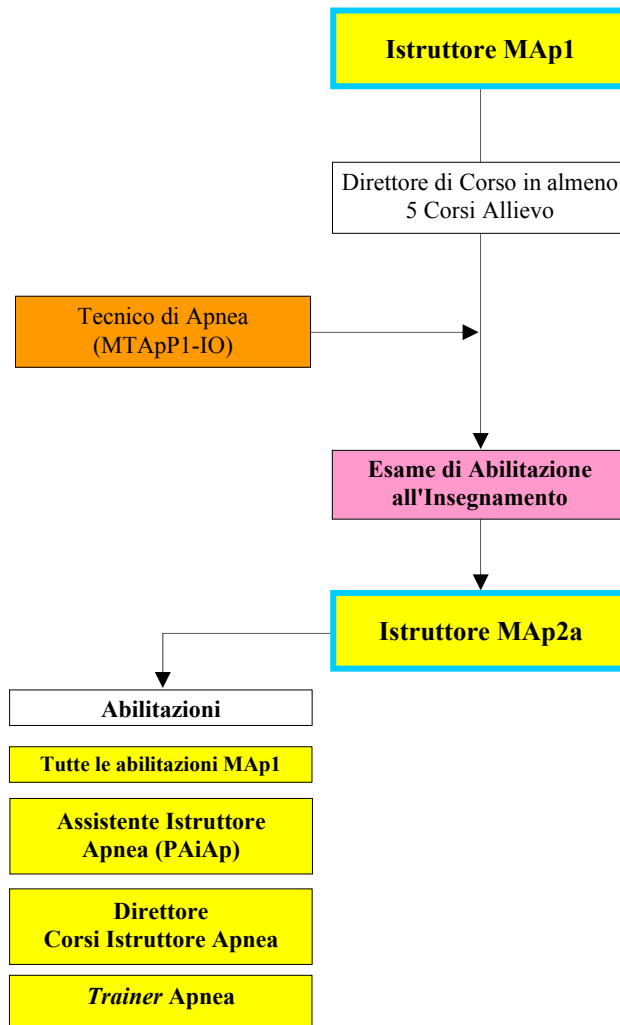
Istruttore MAp1

Direttore di Corso in almeno 5 Corsi Allievo

Tecnico di Apnea (MTApP1-IO)

Esame di Abilitazione all'Insegnamento

Istruttore MAp2a

Abilitazioni

Tutte le abilitazioni MAp1

Assistente Istruttore Apnea (PAiAp)

Direttore Corsi Istruttore Apnea

*Trainer* Apnea